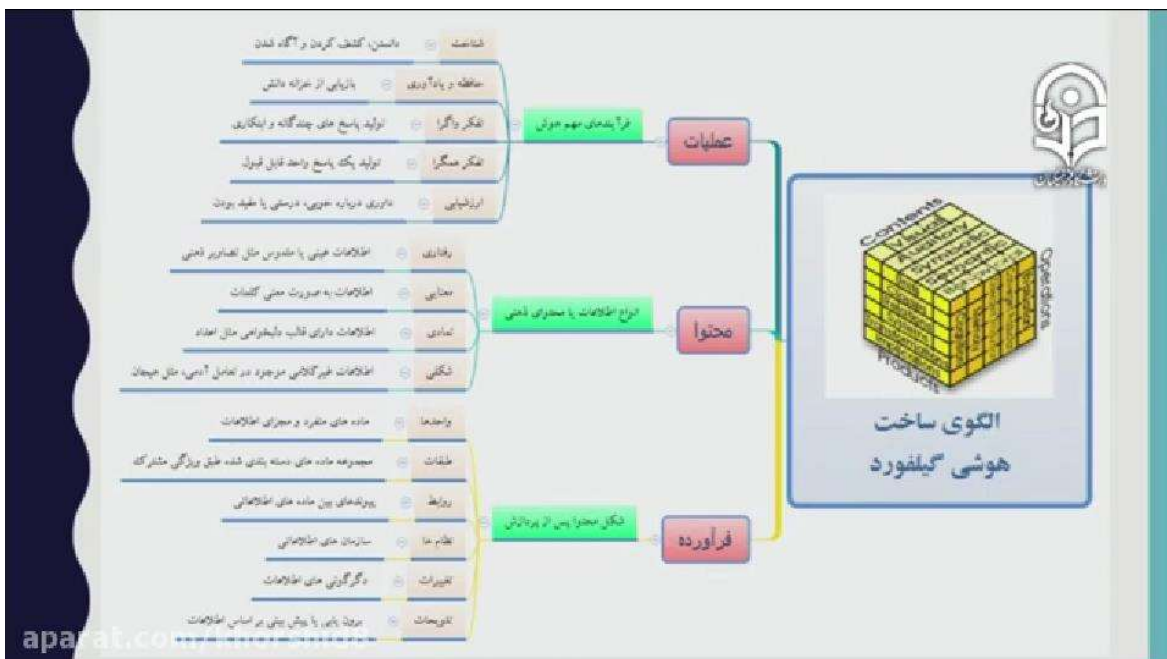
الگوی ساخت هوشی گیلفورد

Contents
Operations
Products

عملیات
فرآیندهای مهم هوش

شناخت
دانستن، کشف کردن و آگاه شدن

حافظه و یادآوری
بازیابی از خزانه دانش

تفکر واگرا
تولید پاسخ های چندگانه و ابتکاری

تفکر همگرا
تولید یک پاسخ واحد قابل قبول

ارزشیابی
داوری درباره خوبی، درستی یا مفید بودن

محتوا
انواع اطلاعات یا محتوای ذهنی

رفتاری
اطلاعات عینی یا ملموس مثل تصاویر ذهنی

معنایی
اطلاعات به صورت معنی کلمات

نمادی
اطلاعات دارای قالب دلبخواهی مثل اعداد

شکلی
اطلاعات غیرکلامی موجود در تعامل آدمی، مثل هیجان

فرآورده
شکل محتوا پس از پردازش

واحدها
ماده های منفرد و مجزای اطلاعات

طبقات
مجموعه ماده های دسته بندی شده طبق ویژگی مشترک

روابط
پیوندهای بین ماده های اطلاعاتی

نظام ها
سازمان های اطلاعاتی

تغییرات
دگرگونی های اطلاعات

تلویحات
برون یابی یا پیش بینی بر اساس اطلاعات

aparat.com/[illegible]